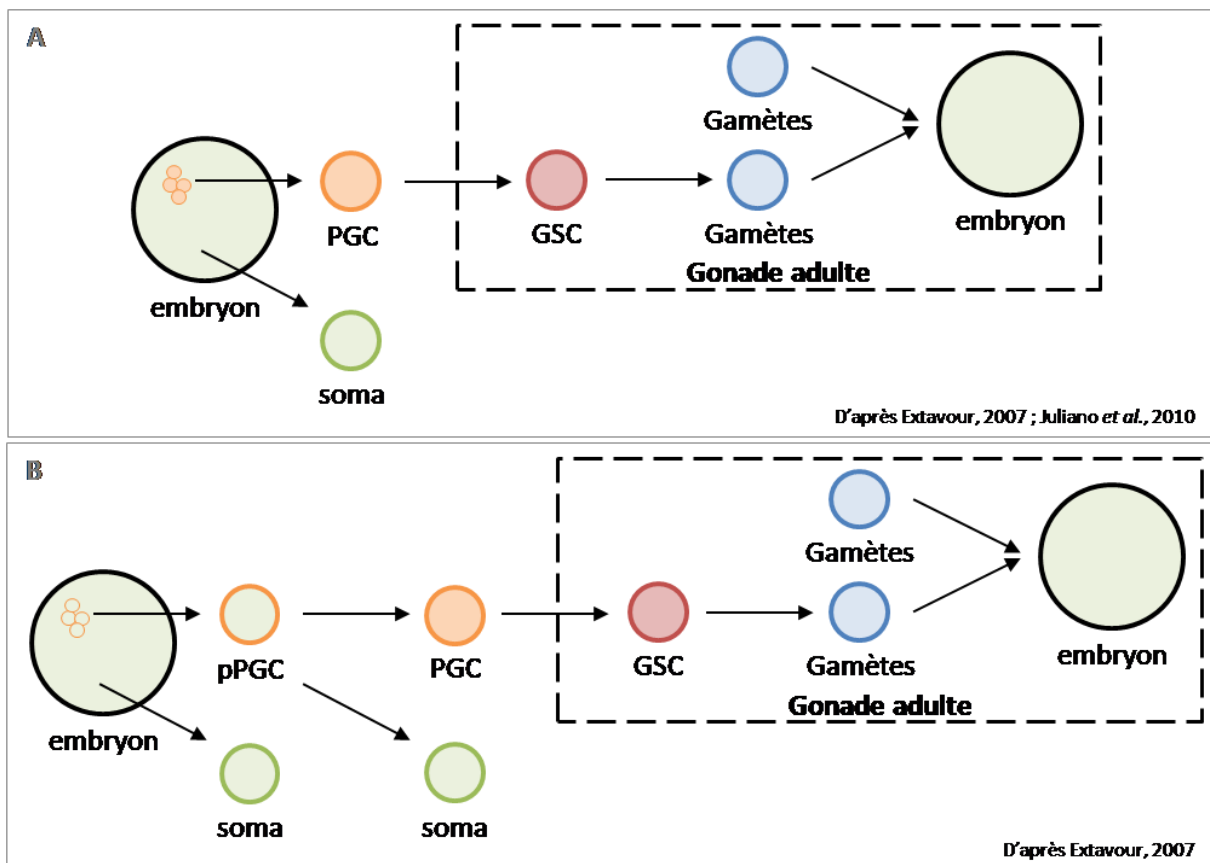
A

Gamètes

PGC

GSC

Gamètes

embryon

embryon

Gonade adulte

soma

D'après Extavour, 2007 ; Juliano *et al.*, 2010

B

Gamètes

pPGC

PGC

GSC

Gamètes

embryon

embryon

Gonade adulte

soma

soma

D'après Extavour, 2007